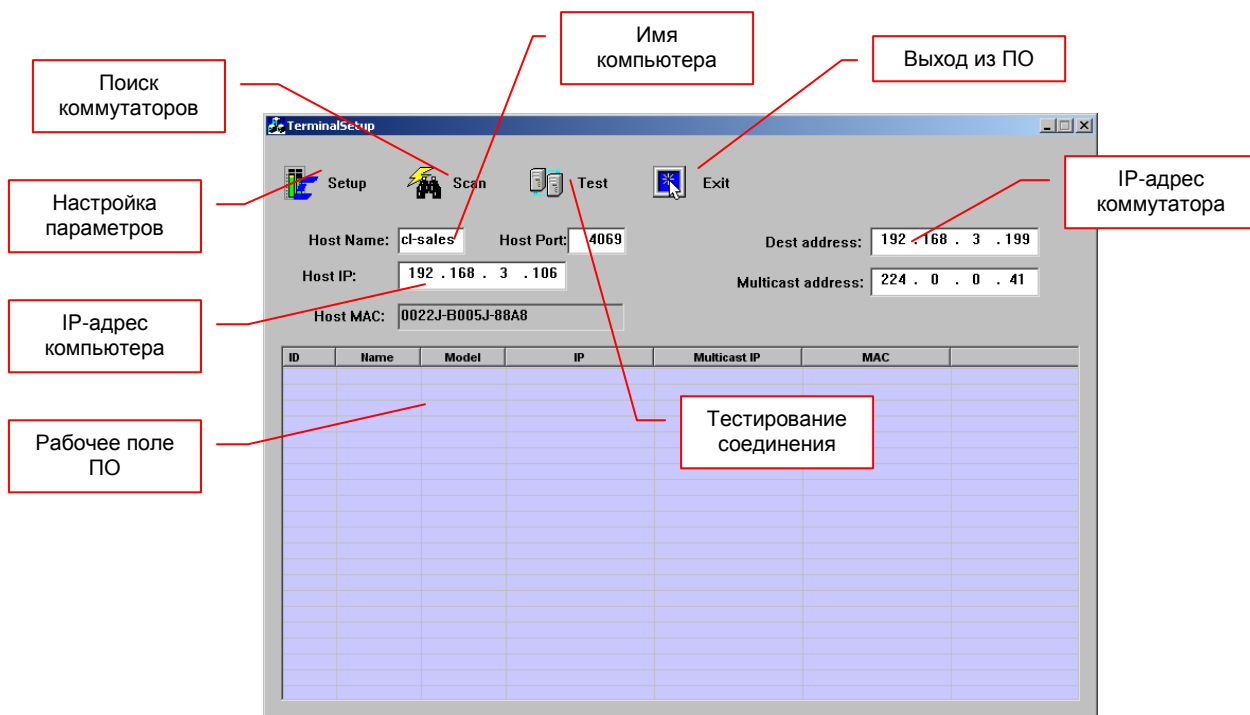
Имя компьютера

Поиск коммутаторов

Выход из ПО

TerminalSetup

Setup

Scan

Test

Exit

Настройка параметров

IP-адрес коммутатора

Host Name: cl-sales

Host Port: 4069

Dest address: 192 . 168 . 3 . 199

Host IP: 192 . 168 . 3 . 106

Multicast address: 224 . 0 . 0 . 41

IP-адрес компьютера

Host MAC: 0022J-B005J-88A8

| ID | Name | Model | IP | Multicast IP | MAC |
|---|---|---|---|---|---|

Тестирование соединения

Рабочее поле ПО